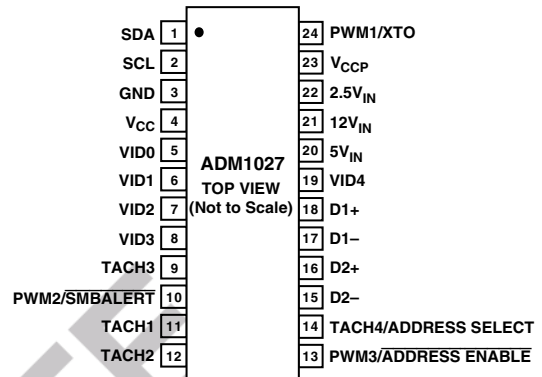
SDA 1
SCL 2
GND 3
$V_{CC}$ 4
VID0 5
VID1 6
VID2 7
VID3 8
TACH3 9
PWM2/$\overline{\text{SMBALERT}}$ 10
TACH1 11
TACH2 12

ADM1027
TOP VIEW
(Not to Scale)

24 PWM1/XTO
23 $V_{CCP}$
22 $2.5V_{IN}$
21 $12V_{IN}$
20 $5V_{IN}$
19 VID4
18 D1+
17 D1–
16 D2+
15 D2–
14 TACH4/ADDRESS SELECT
13 PWM3/$\overline{\text{ADDRESS ENABLE}}$